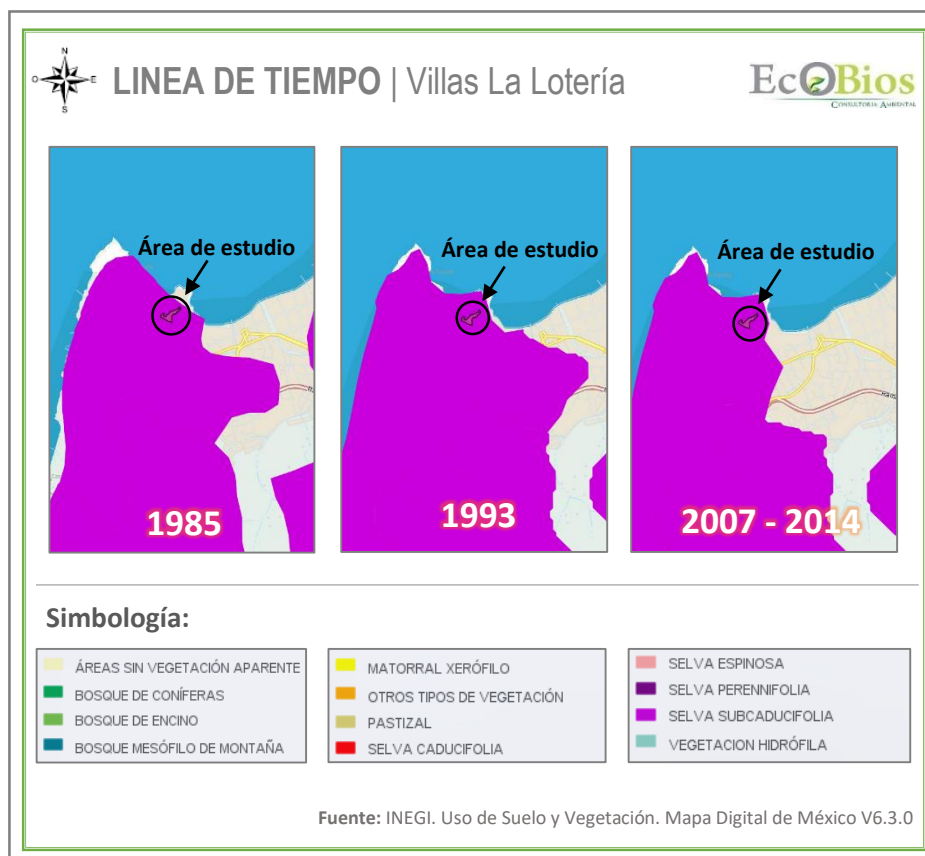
N
O E
S

LINEA DE TIEMPO | Villas La Lotería

EcOBios
CONSULTORIA AMBIENTAL

Área de estudio
1985

Área de estudio
1993

Área de estudio
2007 - 2014

Simbología:

ÁREAS SIN VEGETACIÓN APARENTE
BOSQUE DE CONÍFERAS
BOSQUE DE ENCINO
BOSQUE MESÓFILO DE MONTAÑA

MATORRAL XERÓFILO
OTROS TIPOS DE VEGETACIÓN
PASTIZAL
SELVA CADUCIFOLIA

SELVA ESPINOSA
SELVA PERENNIFOLIA
SELVA SUBCADUCIFOLIA
VEGETACION HIDRÓFILA

Fuente: INEGI. Uso de Suelo y Vegetación. Mapa Digital de México V6.3.0